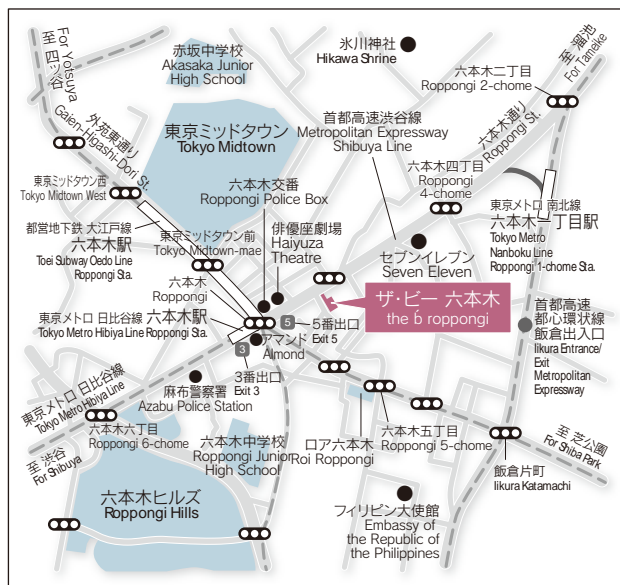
至 四ツ谷
For Yotsuya

赤坂中学校
Akasaka Junior High School

氷川神社
Hikawa Shrine

至 溜池
For Tameike

六本木二丁目
Roppongi 2-chome

外苑東通り
Gaien-Higashi-Dori St.

東京ミッドタウン
Tokyo Midtown

首都高速渋谷線
Metropolitan Expressway Shibuya Line

六本木通り
Roppongi St.

六本木四丁目
Roppongi 4-chome

東京ミッドタウン西
Tokyo Midtown West

六本木交番
Roppongi Police Box

東京メトロ 南北線
六本木一丁目駅
Tokyo Metro Nanboku Line Roppongi 1-chome Sta.

都営地下鉄 大江戸線
六本木駅
Toei Subway Oedo Line Roppongi Sta.

東京ミッドタウン前
Tokyo Midtown-mae

俳優座劇場
Haiyuza Theatre

セブンイレブン
Seven Eleven

六本木
Roppongi

ザ・ビー 六本木
the b roppongi

首都高速
都心環状線
飯倉出入口
Iikura Entrance/ Exit
Metropolitan Expressway

東京メトロ 日比谷線
六本木駅
Tokyo Metro Hibiya Line Roppongi Sta.

5
5番出口
Exit 5

アマンド
Almond

3
3番出口
Exit 3

東京メトロ 日比谷線
Tokyo Metro Hibiya Line

麻布警察署
Azabu Police Station

六本木六丁目
Roppongi 6-chome

六本木中学校
Roppongi Junior High School

ロア六本木
Roi Roppongi

六本木五丁目
Roppongi 5-chome

至 芝公園
For Shiba Park

至 渋谷
For Shibuya

飯倉片町
Iikura Katamachi

六本木ヒルズ
Roppongi Hills

フィリピン大使館
Embassy of the Republic of the Philippines